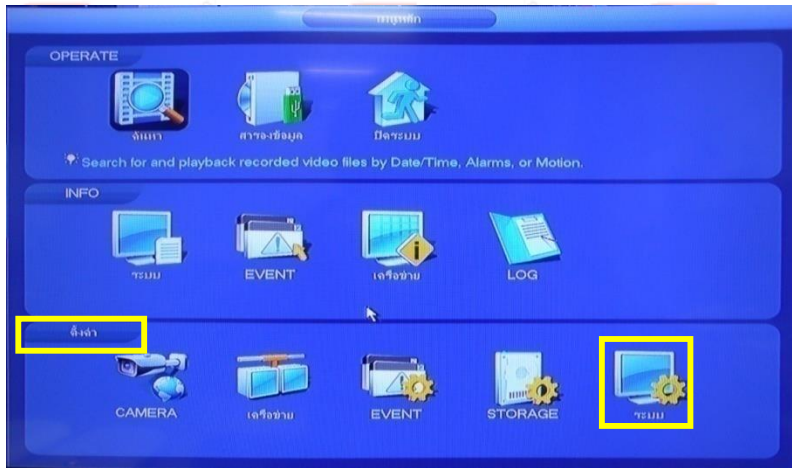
เมนูหลัก

OPERATE

ค้นหา

สำรองข้อมูล

ปิดระบบ

Search for and playback recorded video files by Date/Time, Alarms, or Motion.

INFO

ระบบ

EVENT

เครือข่าย

LOG

ตั้งค่า

CAMERA

เครือข่าย

EVENT

STORAGE

ระบบ